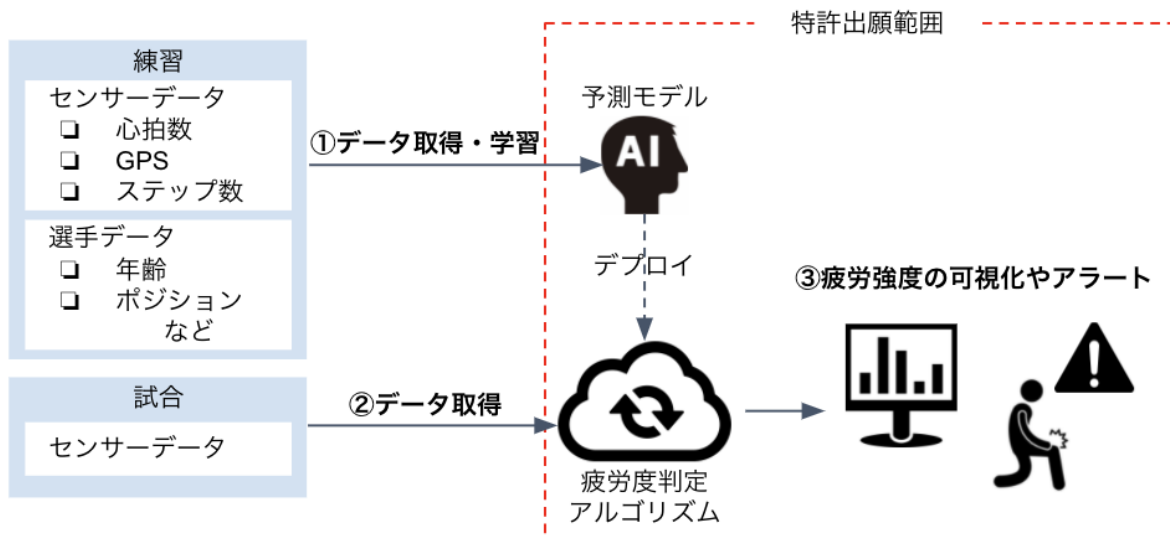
特許出願範囲

練習
センサーデータ
❏ 心拍数
❏ GPS
❏ ステップ数
選手データ
❏ 年齢
❏ ポジション
など

試合
センサーデータ

①データ取得・学習

②データ取得

予測モデル
AI

デプロイ

疲労度判定
アルゴリズム

③疲労強度の可視化やアラート